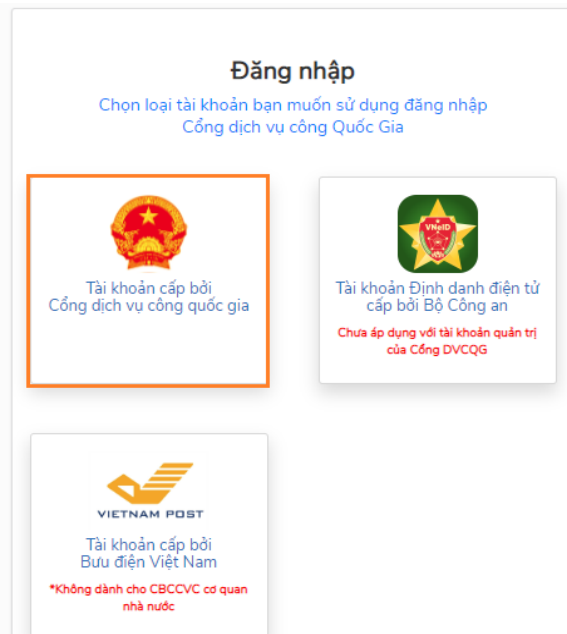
Đăng nhập

Chọn loại tài khoản bạn muốn sử dụng đăng nhập Cổng dịch vụ công Quốc Gia

Tài khoản cấp bởi Cổng dịch vụ công quốc gia

VNeID

Tài khoản Định danh điện tử cấp bởi Bộ Công an

Chưa áp dụng với tài khoản quản trị của Cổng DVCQG

VIETNAM POST

Tài khoản cấp bởi Bưu điện Việt Nam

*Không dành cho CBCCVC cơ quan nhà nước